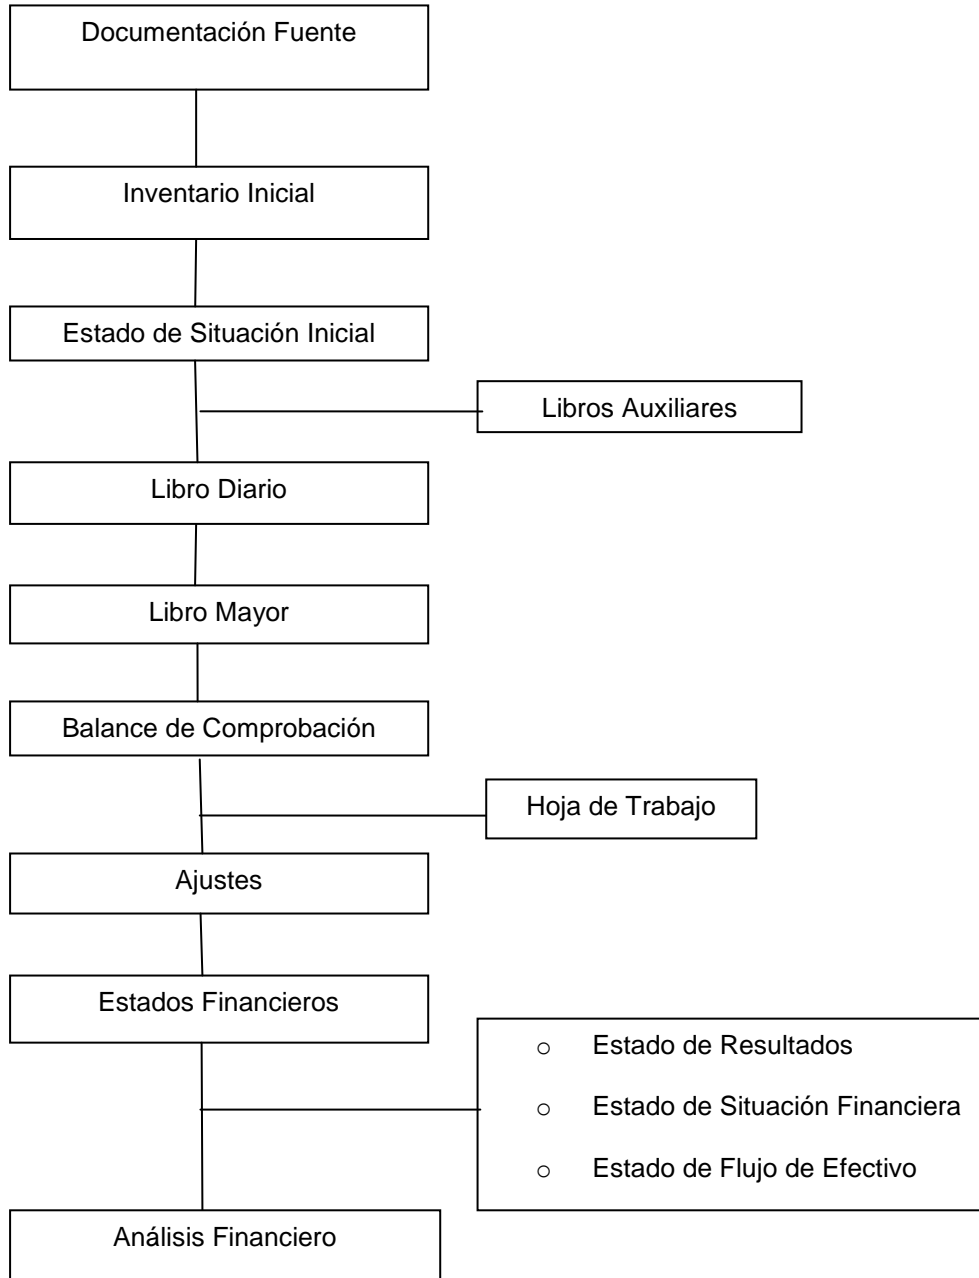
Documentación Fuente

Inventario Inicial

Estado de Situación Inicial

Libros Auxiliares

Libro Diario

Libro Mayor

Balance de Comprobación

Hoja de Trabajo

Ajustes

Estados Financieros

- Estado de Resultados
- Estado de Situación Financiera
- Estado de Flujo de Efectivo

Análisis Financiero